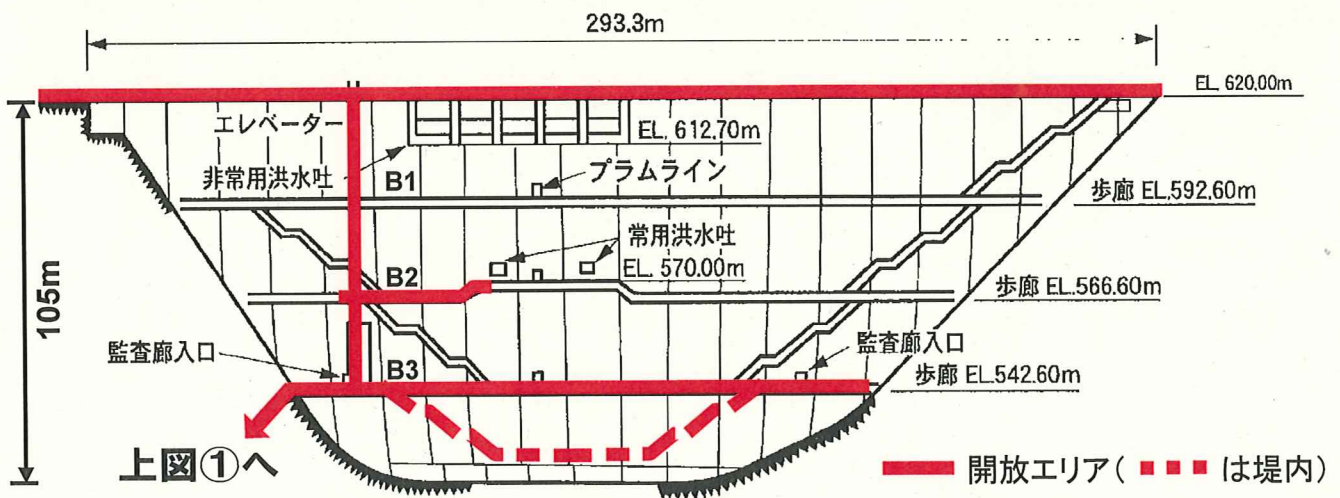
293.3m

EL. 620.00m

エレベーター

EL. 612.70m

非常用洪水吐

B1

プラムライン

歩廊 EL.592.60m

常用洪水吐

EL. 570.00m

105m

B2

歩廊 EL.566.60m

監査廊入口

監査廊入口

B3

歩廊 EL.542.60m

上図①へ

開放エリア（ ■ ■ ■ は堤内）